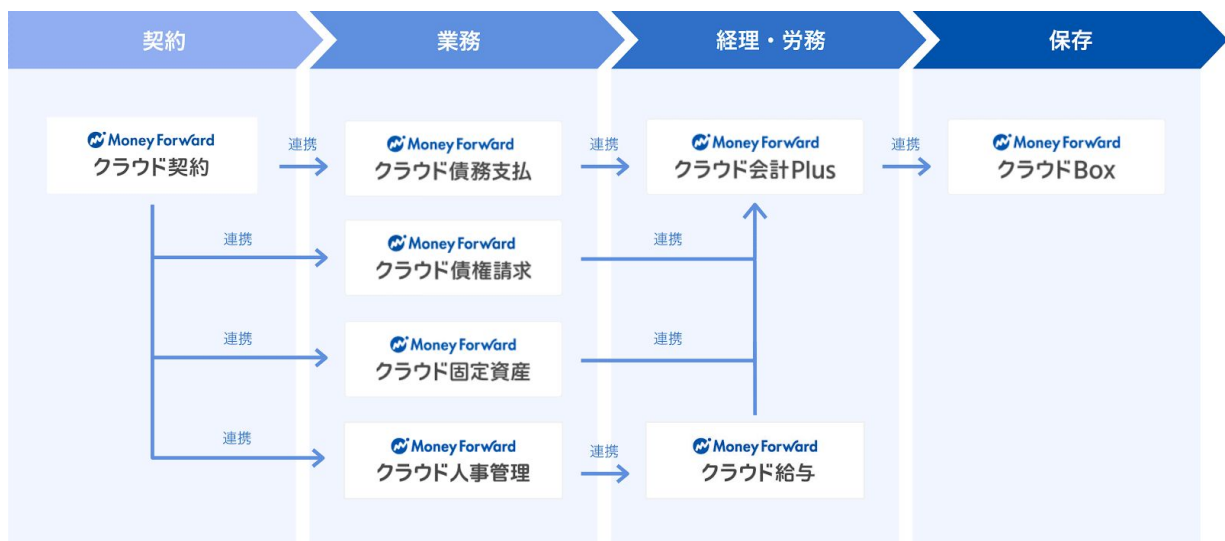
契約

業務

経理・労務

保存

Money Forward
クラウド契約

連携

Money Forward
クラウド債務支払

連携

Money Forward
クラウド会計Plus

連携

Money Forward
クラウドBox

連携

Money Forward
クラウド債権請求

連携

連携

Money Forward
クラウド固定資産

連携

連携

Money Forward
クラウド人事管理

連携

Money Forward
クラウド給与